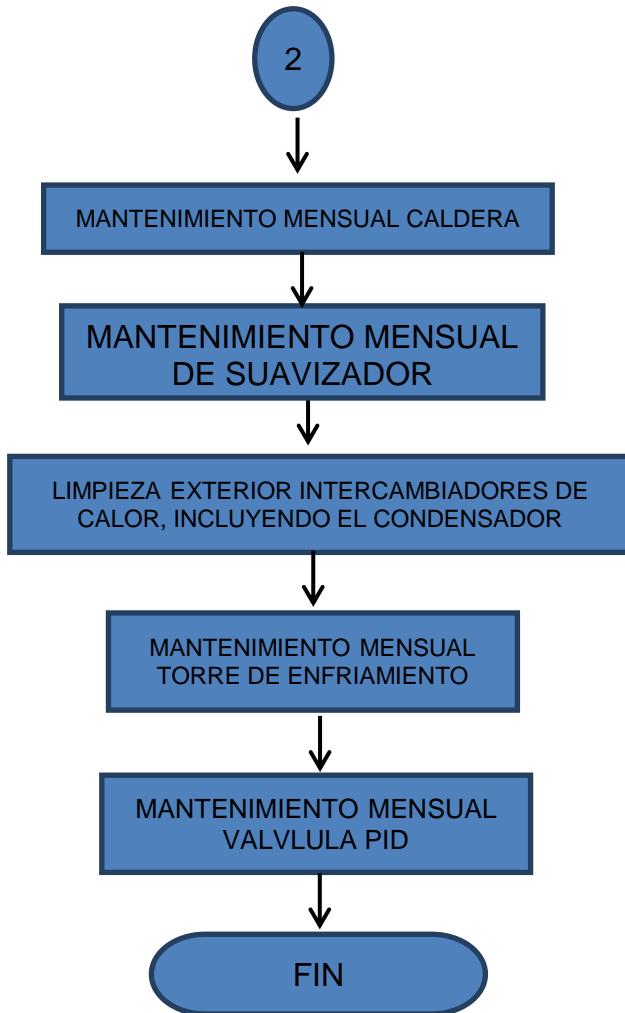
2

MANTENIMIENTO MENSUAL CALDERA

MANTENIMIENTO MENSUAL DE SUAVIZADOR

LIMPIEZA EXTERIOR INTERCAMBIADORES DE CALOR, INCLUYENDO EL CONDENSADOR

MANTENIMIENTO MENSUAL TORRE DE ENFRIAMIENTO

MANTENIMIENTO MENSUAL VALVLULA PID

FIN